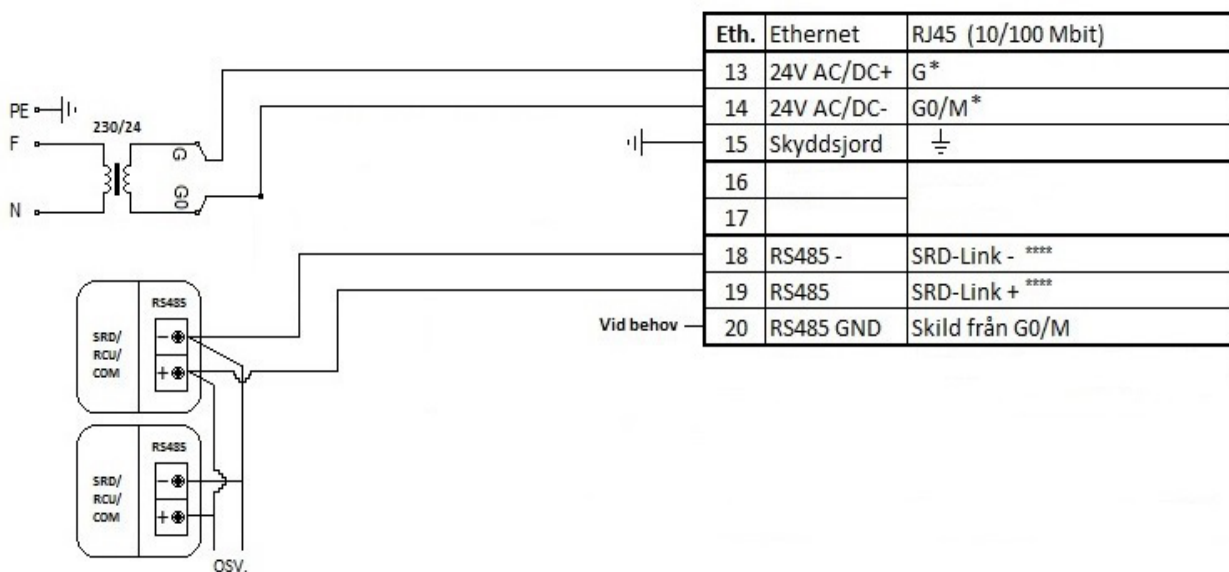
PE
F
N
230/24
G
G0

| Eth. | Ethernet | RJ45 (10/100 Mbit) |
|---|---|---|
| 13 | 24V AC/DC+ | G* |
| 14 | 24V AC/DC- | G0/M* |
| 15 | Skyddsjord | $\perp$ |
| 16 | | |
| 17 | | |
| 18 | RS485 - | SRD-Link - **** |
| 19 | RS485 | SRD-Link + **** |
| 20 | RS485 GND | Skild från G0/M |

Vid behov

SRD/
RCU/
COM
RS485
−
+

SRD/
RCU/
COM
RS485
−
+

OSV.